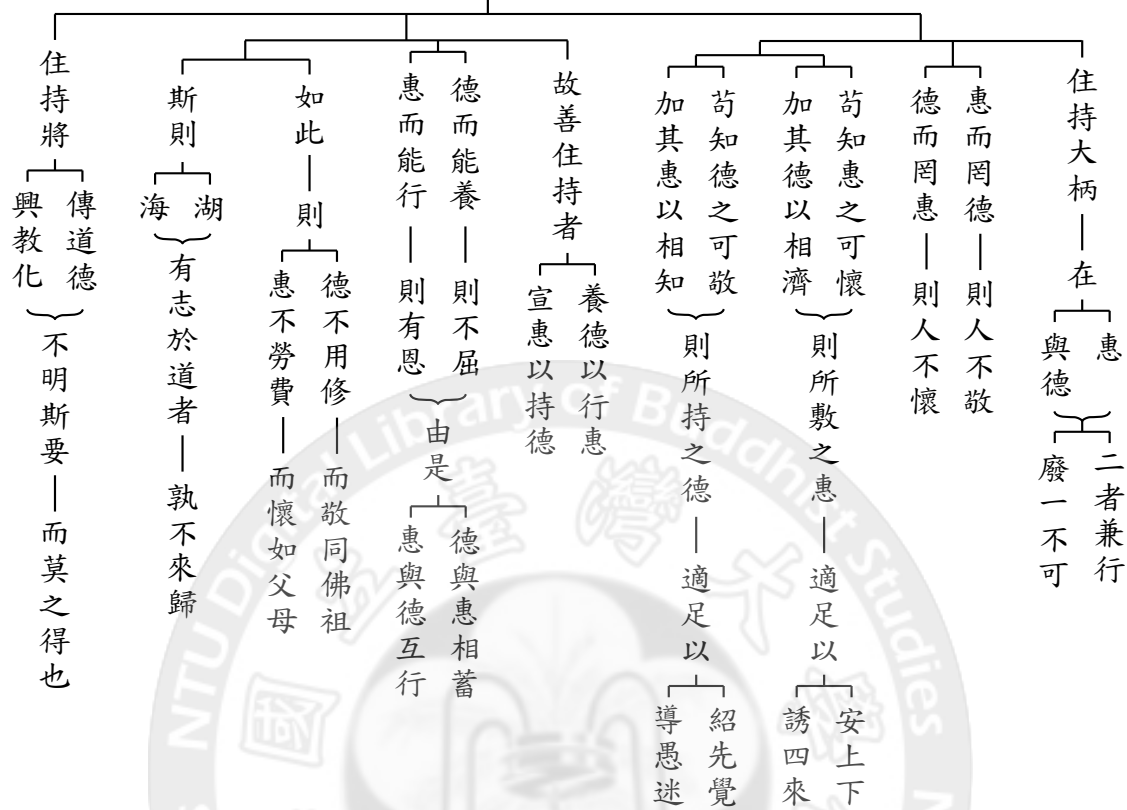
住持大柄
在
惠
與德
二者兼行
廢一不可

惠而罔德
則人不敬
德而罔惠
則人不懷

苟知惠之可懷
加其德以相濟
則所敷之惠
適足以
安上下
誘四來

苟知德之可敬
加其惠以相知
則所持之德
適足以
紹先覺
導愚迷

故善住持者
養德以行惠
宣惠以持德

德而能養
則不屈
惠而能行
則有恩
由是
德與惠相蓄
惠與德互行

如此
則
德不用修
而敬同佛祖
惠不勞費
而懷如父母

斯則
湖
海
有志於道者
孰不來歸

住持將
傳道德
興教化
不明斯要
而莫之得也

NTU Digital Library of Buddhist Studies